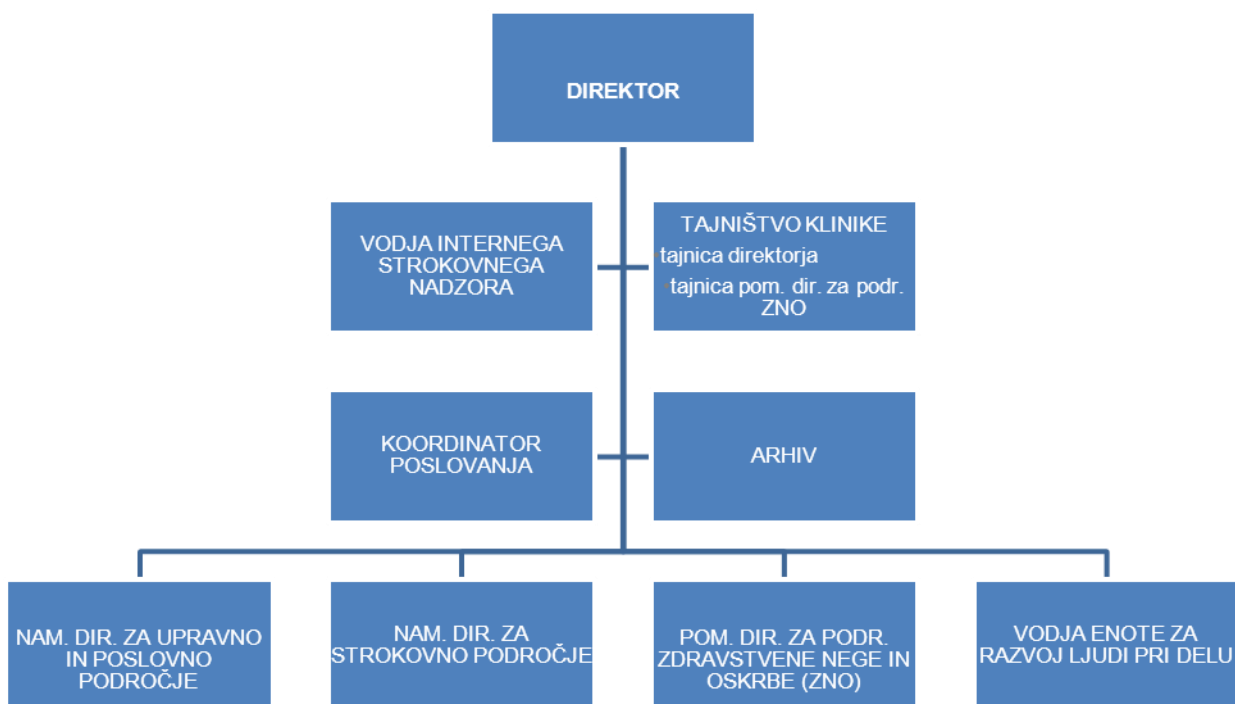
DIREKTOR

VODJA INTERNEGA STROKOVNEGA NADZORA

TAJNIŠTVO KLINIKE
tajnica direktorja
tajnica pom. dir. za podr. ZNO

KOORDINATOR POSLOVANJA

ARHIV

NAM. DIR. ZA UPRAVNO IN POSLOVNO PODROČJE

NAM. DIR. ZA STROKOVNO PODROČJE

POM. DIR. ZA PODR. ZDRAVSTVENE NEGE IN OSKRBE (ZNO)

VODJA ENOTE ZA RAZVOJ LJUDI PRI DELU